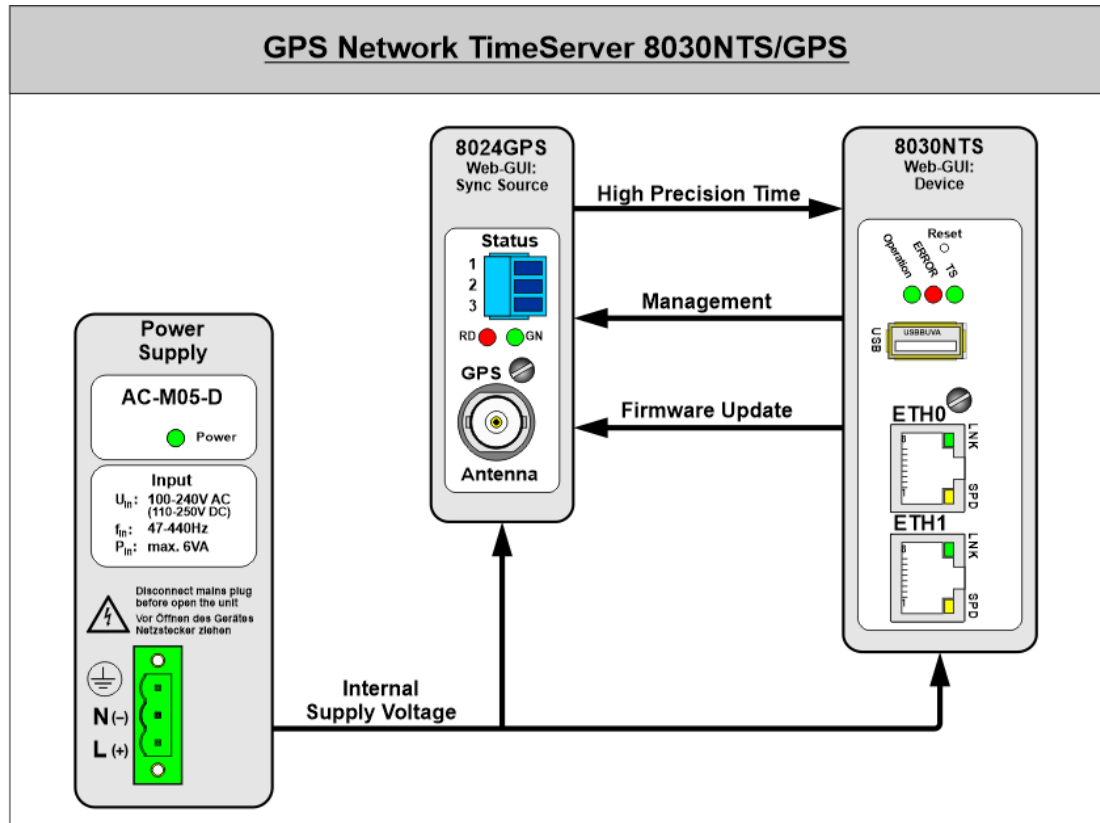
GPS Network TimeServer 8030NTS/GPS

8024GPS
Web-GUI:
Sync Source

Status
1
2
3
RD GN
GPS
Antenna

High Precision Time

Management

Firmware Update

8030NTS
Web-GUI:
Device

Reset
Operation
ERROR
TS
USB
USBBUVA
ETH0
LNK
SPD
ETH1
LNK
SPD

Power
Supply

AC-M05-D
Power

Input
$U_{in}$: 100-240V AC
(110-250V DC)
$f_{in}$: 47-440Hz
$P_{in}$: max. 6VA

Disconnect mains plug before open the unit
Vor Öffnen des Gerätes Netzstecker ziehen

N (–)
L (+)

Internal
Supply Voltage